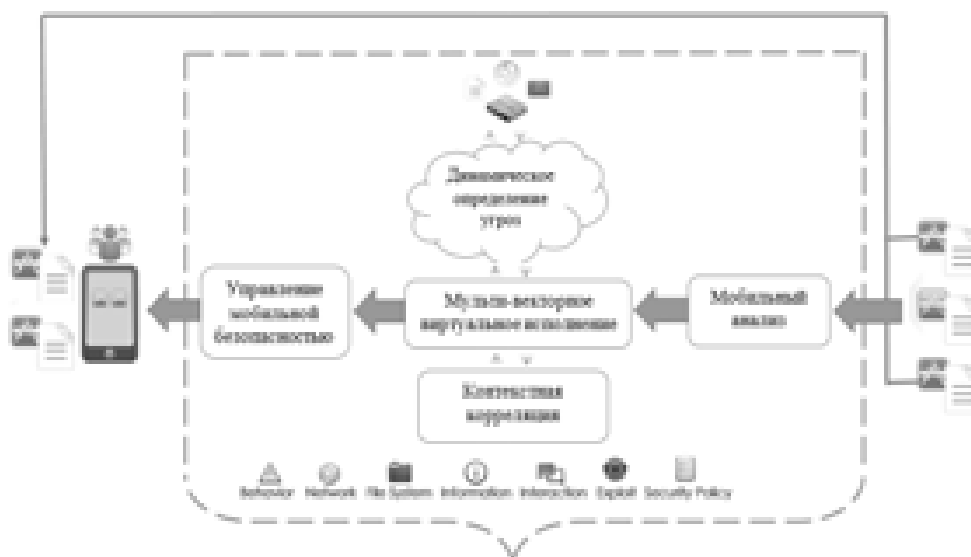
Динамическое определение угроз

Управление мобильной безопасностью

Мульти-векторное виртуальное исполнение

Мобильный анализ

Контекстная корреляция

Behavior Network File System Information Interaction Exploit Security Policy